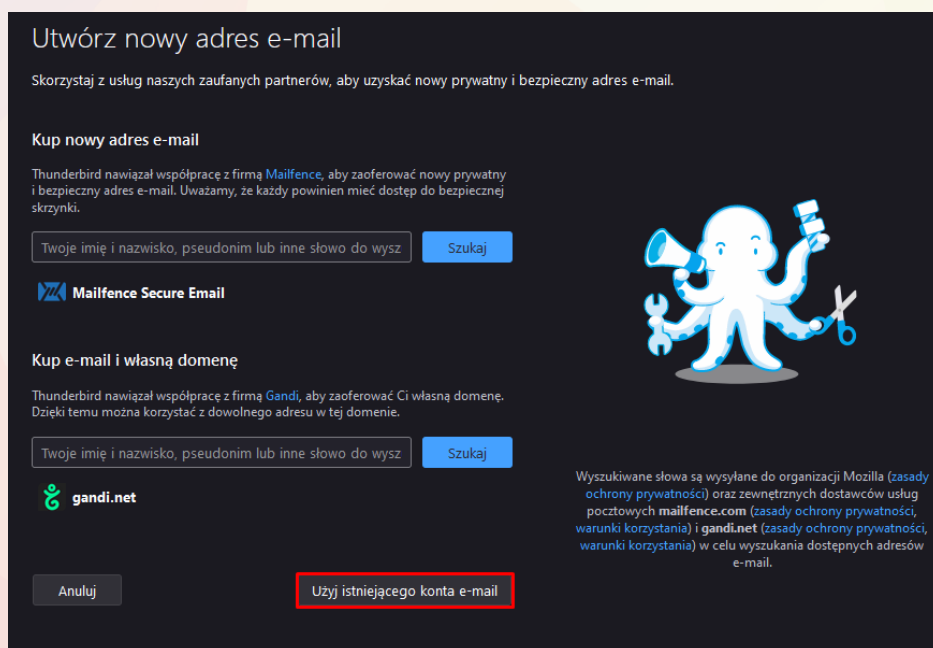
Utwórz nowy adres e-mail

Skorzystaj z usług naszych zaufanych partnerów, aby uzyskać nowy prywatny i bezpieczny adres e-mail.

Kup nowy adres e-mail

Thunderbird nawiązał współpracę z firmą Mailfence, aby zaoferować nowy prywatny i bezpieczny adres e-mail. Uważamy, że każdy powinien mieć dostęp do bezpiecznej skrzynki.

Twoje imię i nazwisko, pseudonim lub inne słowo do wysz

Szukaj

Mailfence Secure Email

Kup e-mail i własną domenę

Thunderbird nawiązał współpracę z firmą Gandi, aby zaoferować Ci własną domenę. Dzięki temu można korzystać z dowolnego adresu w tej domenie.

Twoje imię i nazwisko, pseudonim lub inne słowo do wysz

Szukaj

gandi.net

Wyszukiwane słowa są wysyłane do organizacji Mozilla (zasady ochrony prywatności) oraz zewnętrznych dostawców usług pocztowych mailfence.com (zasady ochrony prywatności, warunki korzystania) i gandi.net (zasady ochrony prywatności, warunki korzystania) w celu wyszukania dostępnych adresów e-mail.

Anuluj

Użyj istniejącego konta e-mail